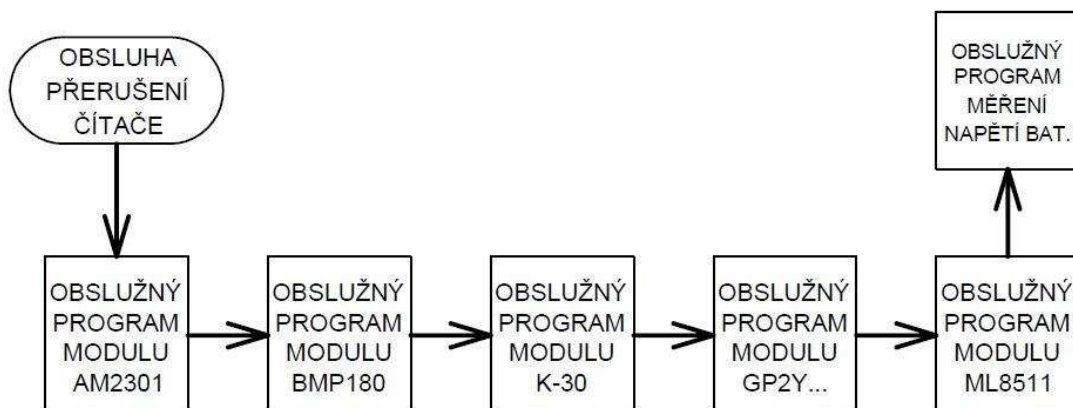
OBSLUHA PŘERUŠENÍ ČÍTAČE

OBSLUŽNÝ PROGRAM MĚŘENÍ NAPĚTÍ BAT.

OBSLUŽNÝ PROGRAM MODULU AM2301

OBSLUŽNÝ PROGRAM MODULU BMP180

OBSLUŽNÝ PROGRAM MODULU K-30

OBSLUŽNÝ PROGRAM MODULU GP2Y...

OBSLUŽNÝ PROGRAM MODULU ML8511